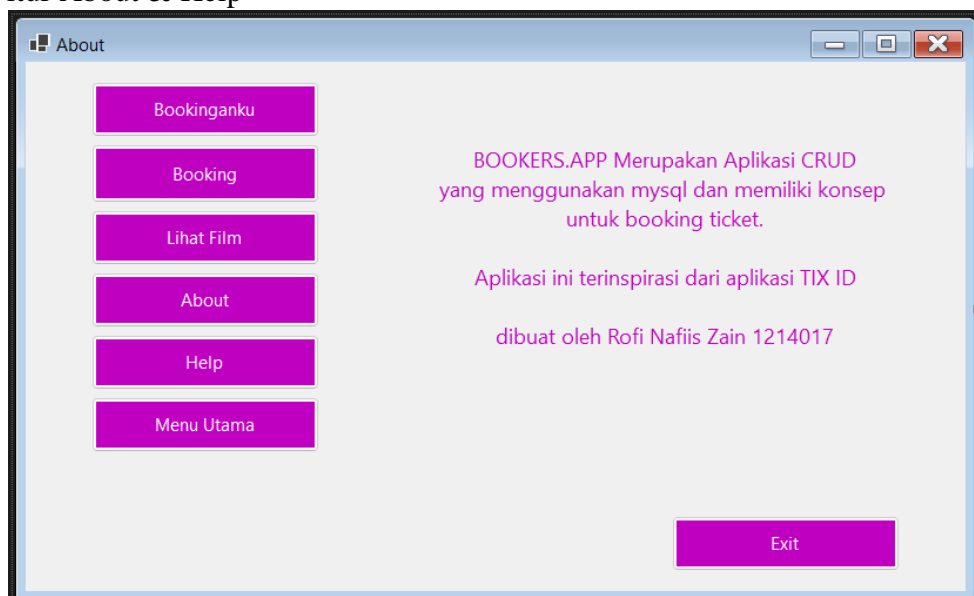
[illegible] About & Help

About

Bookinganku

Booking

Lihat Film

About

Help

Menu Utama

BOOKERS.APP Merupakan Aplikasi CRUD yang menggunakan mysql dan memiliki konsep untuk booking ticket.

Aplikasi ini terinspirasi dari aplikasi TIX ID

dibuat oleh Rofi Nafiis Zain 1214017

Exit